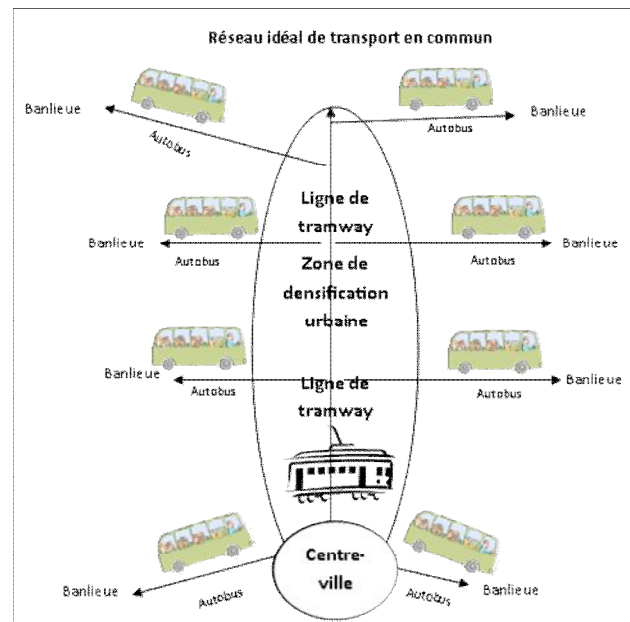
Réseau idéal de transport en commun

Banlieue

Autobus

Autobus

Banlieue

Ligne de tramway

Banlieue

Autobus

Autobus

Banlieue

Zone de densification urbaine

Banlieue

Autobus

Autobus

Banlieue

Ligne de tramway

Centre-ville

Banlieue

Autobus

Autobus

Banlieue